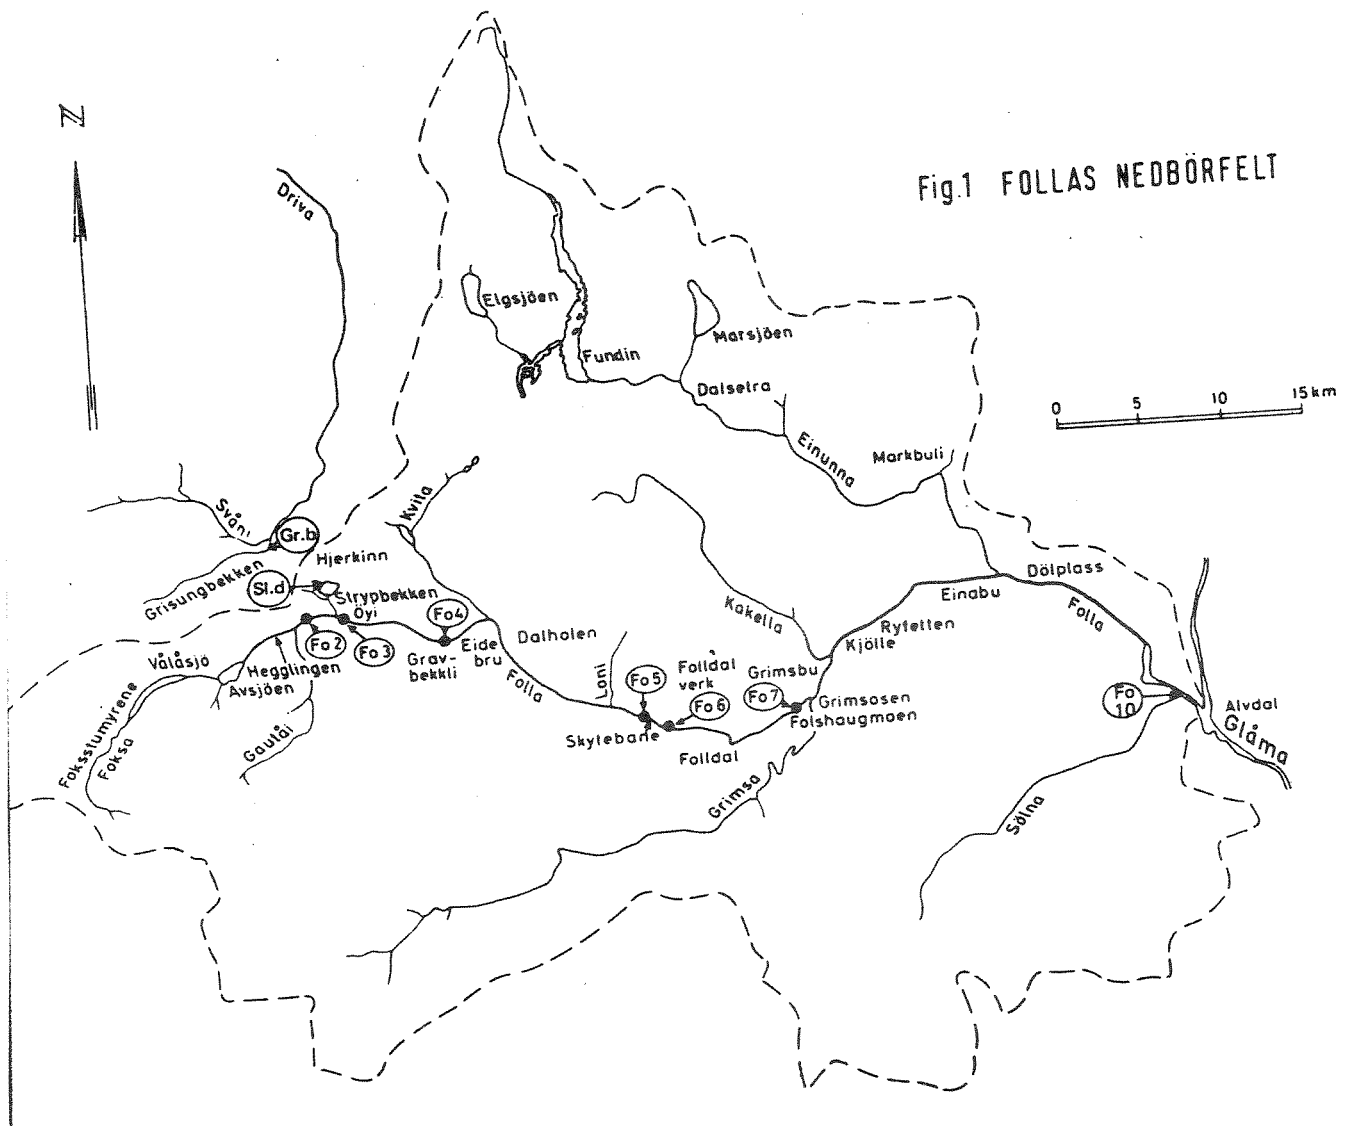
N

Fig.1 FOLLAS NEDBÖRFELT

0 5 10 15km

Driva

Elgsjöen

Fundin

Marsjöen

Dalseтra

Einunna

Markbuli

Svåni

Gr.b

Hjerkinn

Kvita

Grisungbekken

Sl.d

Strypbekken

Öyi

Fo4

Fo 2

Fo 3

Valåsjö

Hegglingen

Avsjöen

Grav-bekkli

Eide bru

Dalholen

Kakella

Einabu

Dölplass

Folla

Ryfetten

Kjölle

Folla

Loni

Fo 5

Folldal verk

Fo 6

Fo 7

Grimsbu

Grimsosen

Folshaugmoen

Skytebane

Folldal

Fo 10

Alvdal

Glåma

Fokstumyrene

Foksa

Gautåi

Grimsa

Sölna